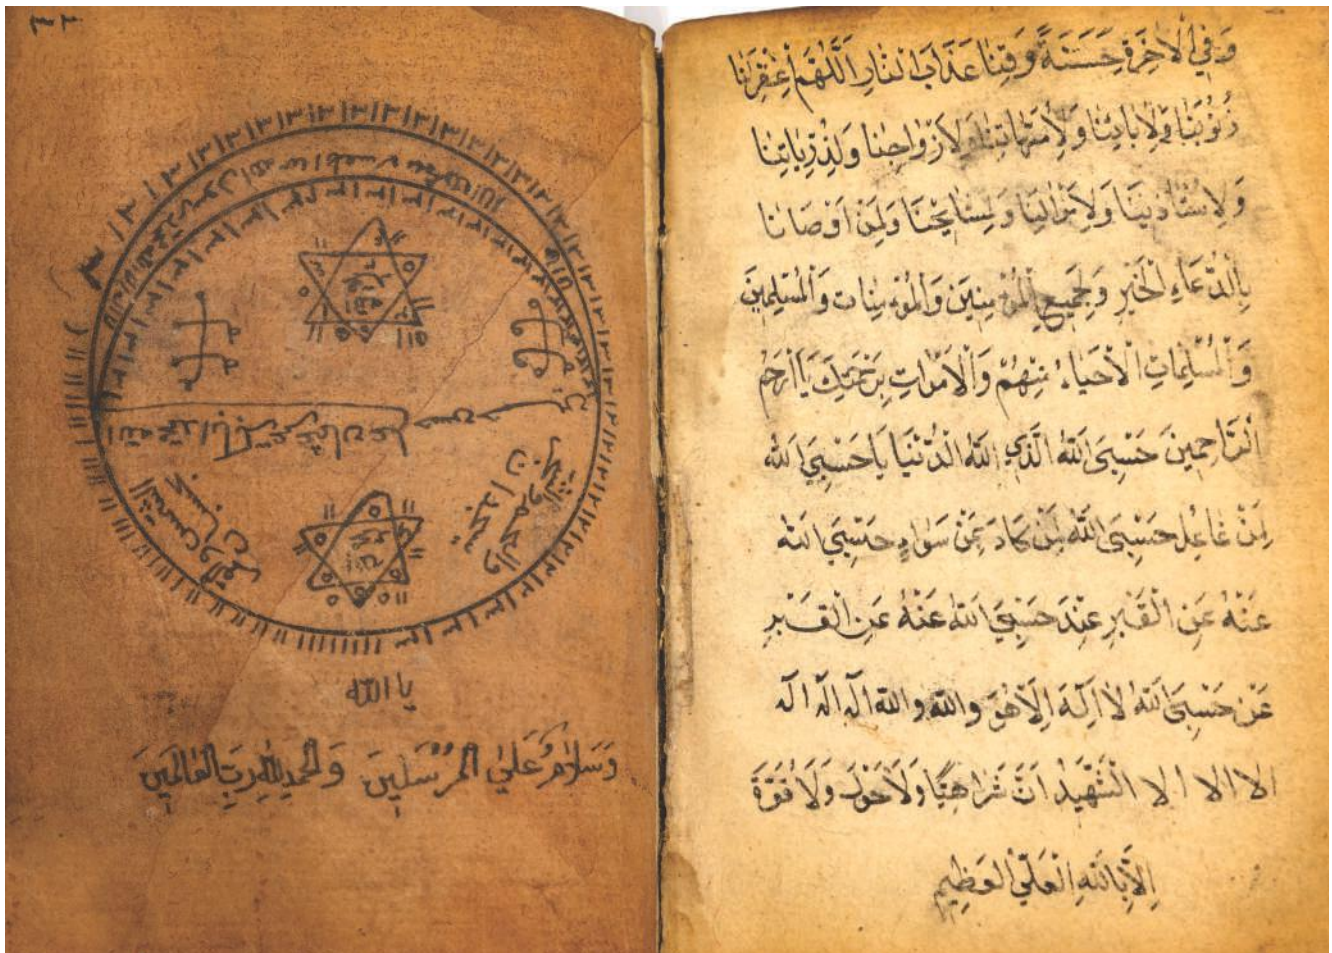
٣٢

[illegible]

يا الله

وسلام على المرسلين والحمد لله رب العالمين

وفي الآخرة حسنة وقنا عذاب النار اللهم اغفر لنا ذنوبنا ولآبائنا ولأمهاتنا ولأزواجنا ولذرياتنا ولأستاذينا ولإخواننا ولمشايخنا ولمن أوصانا بالدعاء الخير ولجميع المؤمنين والمؤمنات والمسلمين والمسلمات الأحياء منهم والأموات برحمتك يا أرحم الراحمين حسبي الله الذي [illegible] الدنيا يا حسبي الله لمن غائل حسبي الله لمن كاد بسوء حسبي الله عنه عن القبر عند حسبي الله عنه عن القبر عن حسبي الله لا إله إلا هو والله الله الله الله الا الا الا الشهيد أن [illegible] ولا حول ولا قوة إلا بالله العلي العظيم